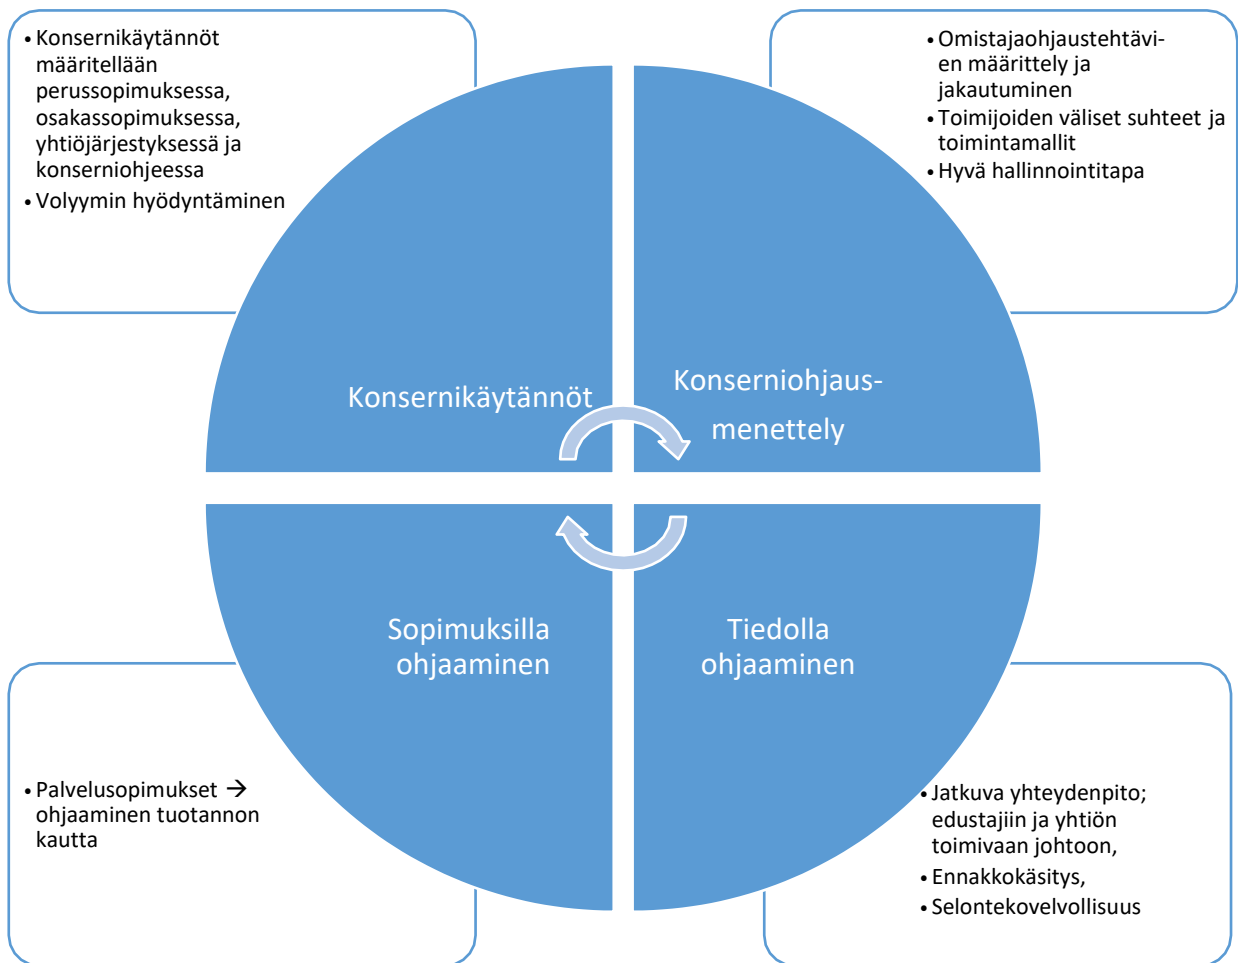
• Konsernikäytännöt määritellään perussopimuksessa, osakassopimuksessa, yhtiöjärjestyksessä ja konserniohjeessa
• Volyymin hyödyntäminen

• Omistajaohjaustehtävien määrittely ja jakautuminen
• Toimijoiden väliset suhteet ja toimintamallit
• Hyvä hallinnointitapa

Konsernikäytännöt

Konserniohjausmenettely

Sopimuksilla ohjaaminen

Tiedolla ohjaaminen

• Palvelusopimukset → ohjaaminen tuotannon kautta

• Jatkuva yhteydenpito; edustajiin ja yhtiön toimivaan johtoon,
• Ennakkokäsitys,
• Selontekovelvollisuus